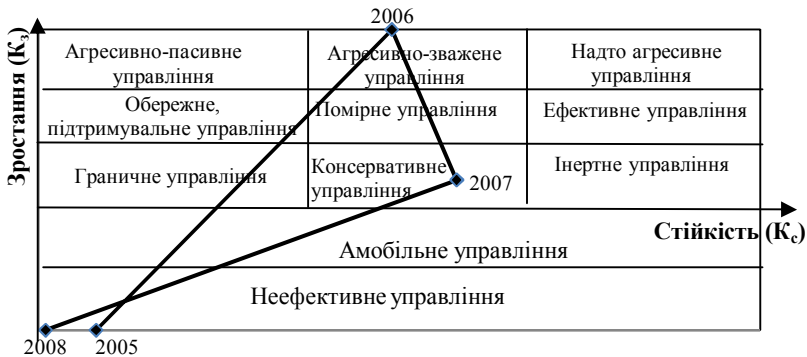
Зростання ($К_з$)

2006

| Агресивно-пасивне управління | Агресивно-зважене управління | Надто агресивне управління |
|---|---|---|
| Обережне, підтримувальне управління | Помірне управління | Ефективне управління |
| Граничне управління | Консервативне управління | Інертне управління |

2007

Стійкість ($К_с$)

Амобільне управління

Неефективне управління

2008 2005